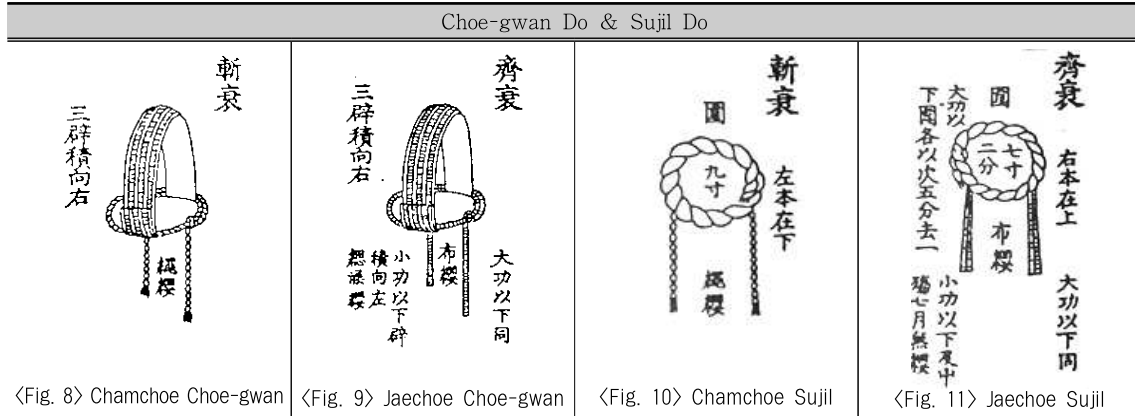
| Choe-gwan Do & Sujil Do | | | |
|---|---|---|---|
| 斬衰 三辟積向右 梱纓 | 齊衰 三辟積向右 布纓 大功以下同 小功以下辟積向左 緦麻纓 | 斬衰 圍 九寸 左本在下 梱纓 | 齊衰 圍 七寸二分 右本在上 大功以下圍各以次五分去一 布纓 大功以下同 小功以下度中殤七月無纓 |
| 〈Fig. 8〉 Chamchoe Choe-gwan | 〈Fig. 9〉 Jaechoe Choe-gwan | 〈Fig. 10〉 Chamchoe Sujil | 〈Fig. 11〉 Jaechoe Sujil |